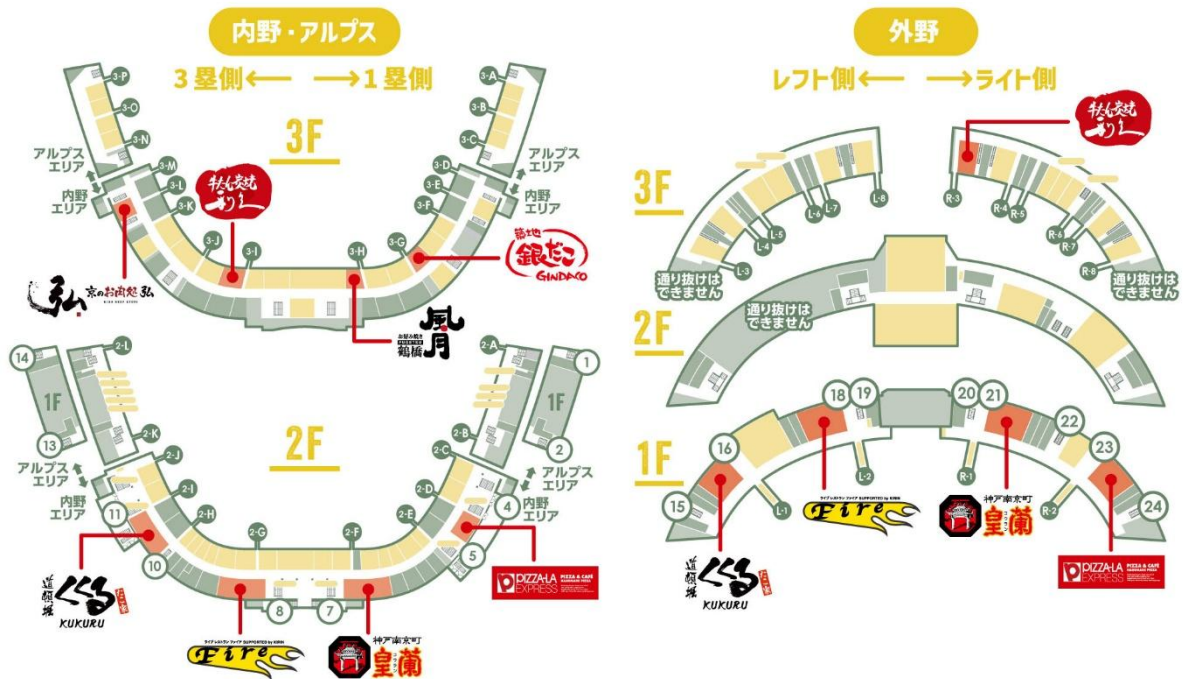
内野・アルプス

3塁側⟵ ⟶1塁側

3F

3-P
3-O
3-N
3-M
3-L
3-K
3-J
3-I
3-H
3-G
3-F
3-E
3-D
3-C
3-B
3-A

アルプスエリア
内野エリア
アルプスエリア
内野エリア

牛たん炭焼 利久

築地銀だこ GINDACO

弘 京のお肉処弘

お好み焼き 鶴橋 風月

2F

14
2-L
2-K
2-J
2-I
2-H
2-G
2-F
2-E
2-D
2-C
2-B
2-A
1
1F
1F
13
2
アルプスエリア
内野エリア
アルプスエリア
内野エリア
11
4
10
5
8
7

道頓堀 くくる たこ家 KUKURU

ライブレストラン ファイア SUPPORTED by KIRIN Fire

神戸南京町 皇蘭

PIZZA-LA EXPRESS PIZZA & CAFE

外野

レフト側⟵ ⟶ライト側

牛たん炭焼 利久

3F

L-3
L-4
L-5
L-6
L-7
L-8
R-3
R-4
R-5
R-6
R-7
R-8

通り抜けはできません
通り抜けはできません
通り抜けはできません

2F

1F

18
19
20
21
22
23
24
16
15
L-1
L-2
R-1
R-2

道頓堀 くくる たこ家 KUKURU

ライブレストラン ファイア SUPPORTED by KIRIN Fire

神戸南京町 皇蘭

PIZZA-LA EXPRESS PIZZA & CAFE